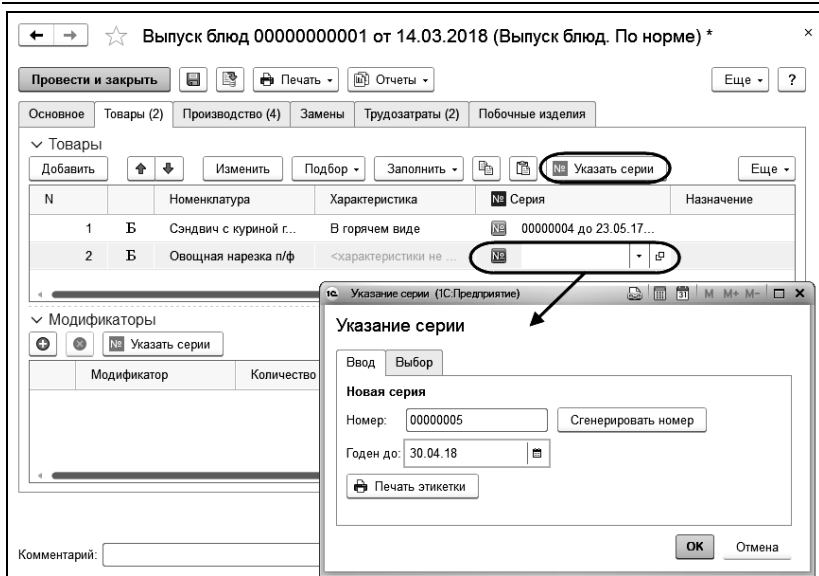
Выпуск блюд 00000000001 от 14.03.2018 (Выпуск блюд. По норме) *

Провести и закрыть | Печать | Отчеты | Еще | ?

Основное | Товары (2) | Производство (4) | Замены | Трудозатраты (2) | Побочные изделия

Товары

Добавить | Изменить | Подбор | Заполнить | Указать серии | Еще

| N | | Номенклатура | Характеристика | Серия | Назначение |
|---|---|---|---|---|---|
| 1 | Б | Сэндвич с куриной г... | В горячем виде | 00000004 до 23.05.17... | |
| 2 | Б | Овощная нарезка п/ф | <характеристики не ... | | |

Модификаторы

Указать серии

| Модификатор | Количество |
|---|---|

Комментарий:

Указание серии (1С:Предприятие)

M M+ M-

Указание серии

Ввод | Выбор

Новая серия

Номер: 00000005 | Сгенерировать номер

Годен до: 30.04.18

Печать этикетки

OK | Отмена